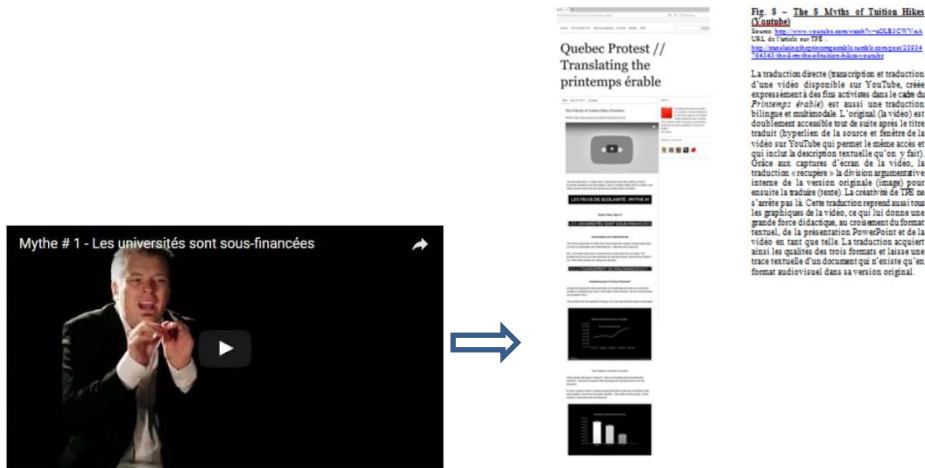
Mythe # 1 - Les universités sont sous-financées

Quebec Protest // Translating the printemps érable

LES FRAIS DE SCOLARITÉ : MYTHE #1

Fig. 8 – The 8 Myths of Tuition Hikes (Youtube)

Source: http://www.youtube.com/watch?v=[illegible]

URL de l'article sur TPE :

http://translatingtheprintempserable.tumblr.com/post/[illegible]/the-8-myths-of-tuition-hikes-youtube

La traduction directe (transcription et traduction d'une vidéo disponible sur YouTube, créée expressément à des fins activistes dans le cadre du Printemps érable) est aussi une traduction bilingue et multimodale. L'original (la vidéo) est doublement accessible tout de suite après le titre traduit (hyperlien de la source et fenêtre de la vidéo sur YouTube qui permet le même accès et qui inclut la description textuelle qu'on y fait). Grâce aux captures d'écran de la vidéo, la traduction « récupère » la division argumentative interne de la version originale (image) pour ensuite la traduire (texte). La créativité de TPE ne s'arrête pas là. Cette traduction reprend aussi tous les graphiques de la vidéo, ce qui lui donne une grande force didactique, au croisement du format textuel, de la présentation PowerPoint et de la vidéo en tant que telle. La traduction acquiert ainsi les qualités des trois formats et laisse une trace textuelle d'un document qui n'existe qu'en format audiovisuel dans sa version original.